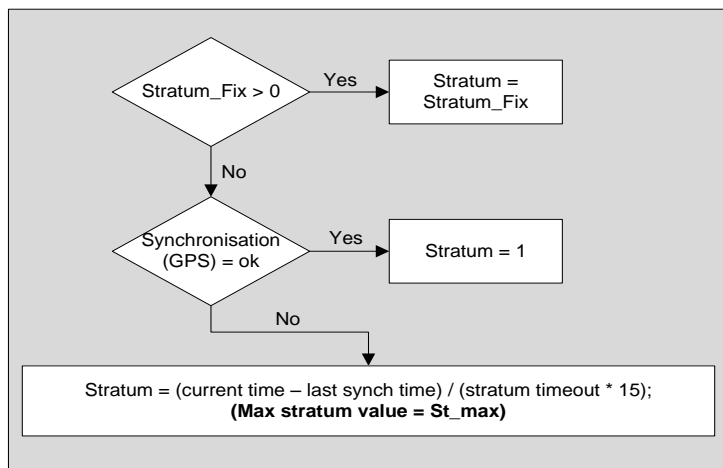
Stratum_Fix > 0

Yes

Stratum = Stratum_Fix

No

Synchronisation (GPS) = ok

Yes

Stratum = 1

No

Stratum = (current time – last synch time) / (stratum timeout * 15);
**(Max stratum value = St_max)**